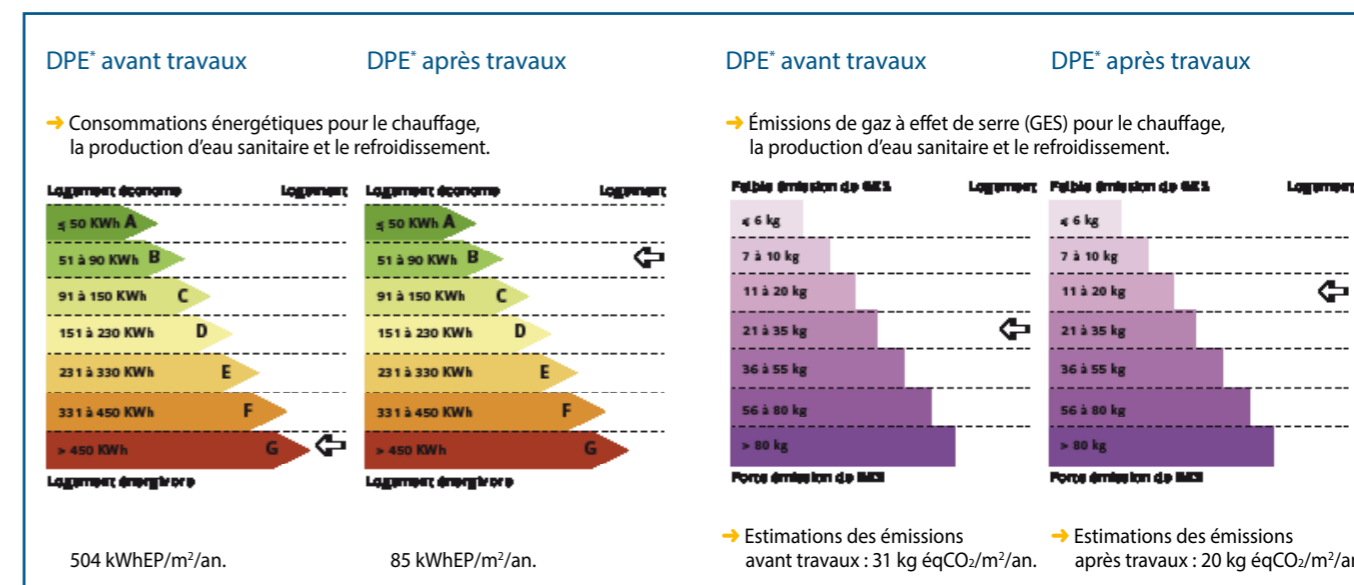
DPE* avant travaux

DPE* après travaux

➜ Consommations énergétiques pour le chauffage, la production d'eau sanitaire et le refroidissement.

Logement économe
Logement
≤ 50 KWh A
51 à 90 KWh B
91 à 150 KWh C
151 à 230 KWh D
231 à 330 KWh E
331 à 450 KWh F
> 450 KWh G
Logement énergivore

Logement économe
Logement
≤ 50 KWh A
51 à 90 KWh B
91 à 150 KWh C
151 à 230 KWh D
231 à 330 KWh E
331 à 450 KWh F
> 450 KWh G
Logement énergivore

504 kWhEP/m²/an.

85 kWhEP/m²/an.

DPE* avant travaux

DPE* après travaux

➜ Émissions de gaz à effet de serre (GES) pour le chauffage, la production d'eau sanitaire et le refroidissement.

Faible émission de GES
Logement
≤ 6 kg
7 à 10 kg
11 à 20 kg
21 à 35 kg
36 à 55 kg
56 à 80 kg
> 80 kg
Forte émission de GES

Faible émission de GES
Logement
≤ 6 kg
7 à 10 kg
11 à 20 kg
21 à 35 kg
36 à 55 kg
56 à 80 kg
> 80 kg
Forte émission de GES

➜ Estimations des émissions avant travaux : 31 kg éqCO₂/m²/an.

➜ Estimations des émissions après travaux : 20 kg éqCO₂/m²/a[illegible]